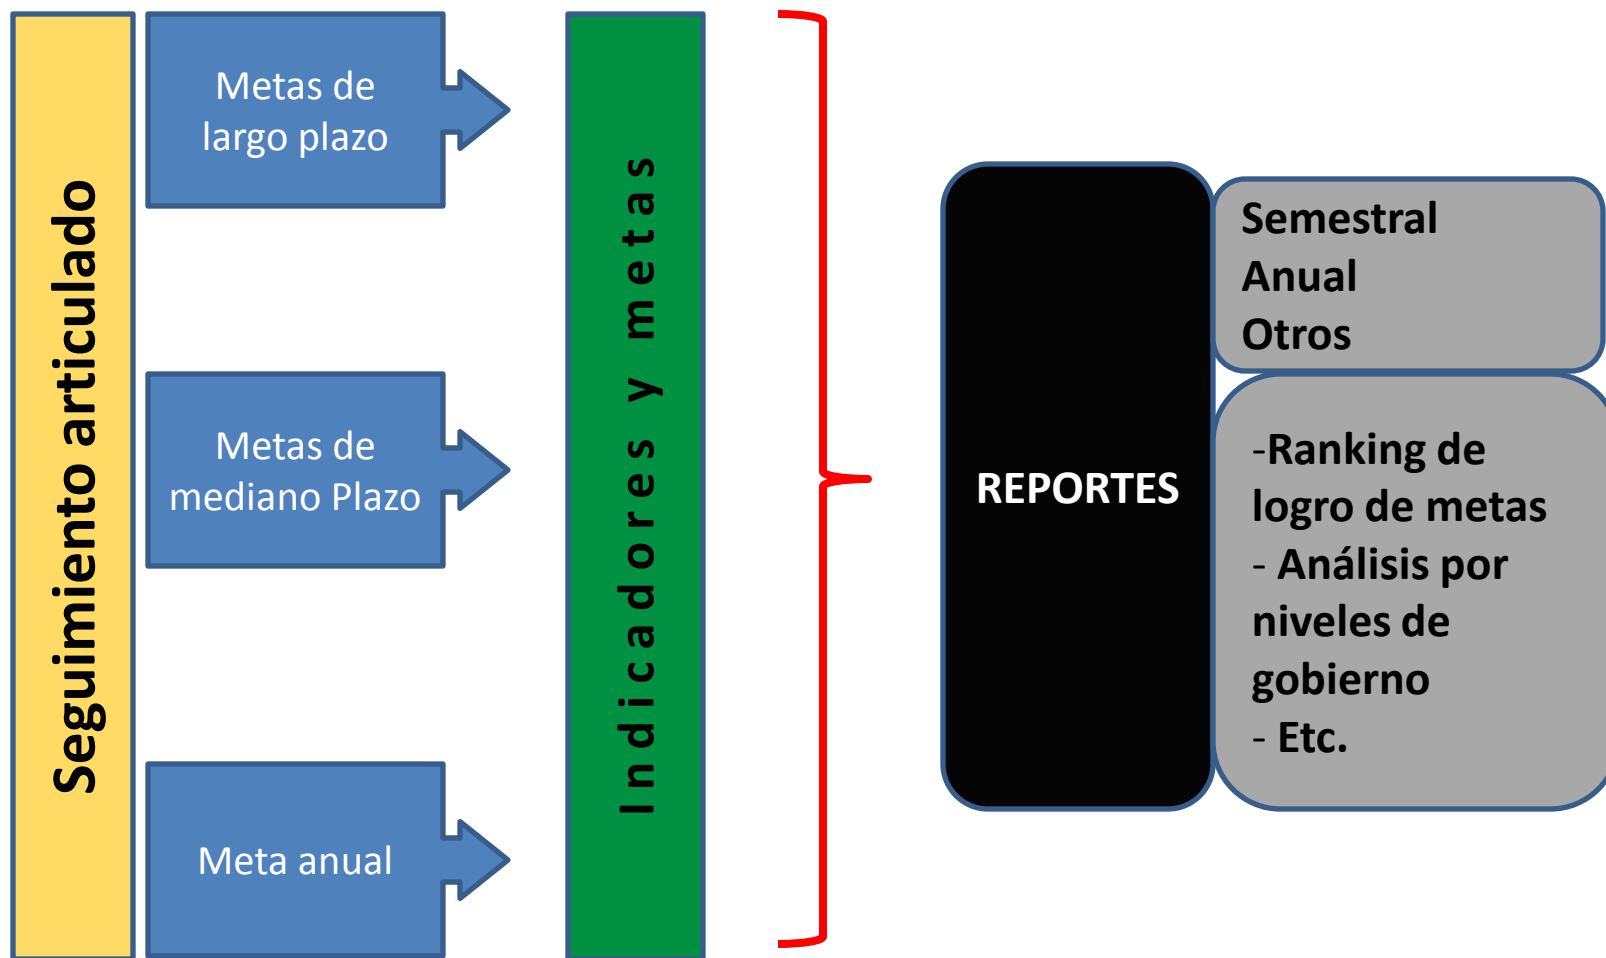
Seguimiento articulado

Metas de largo plazo

Metas de mediano Plazo

Meta anual

Indicadores y metas

REPORTES

Semestral
Anual
Otros

-Ranking de logro de metas
- Análisis por niveles de gobierno
- Etc.